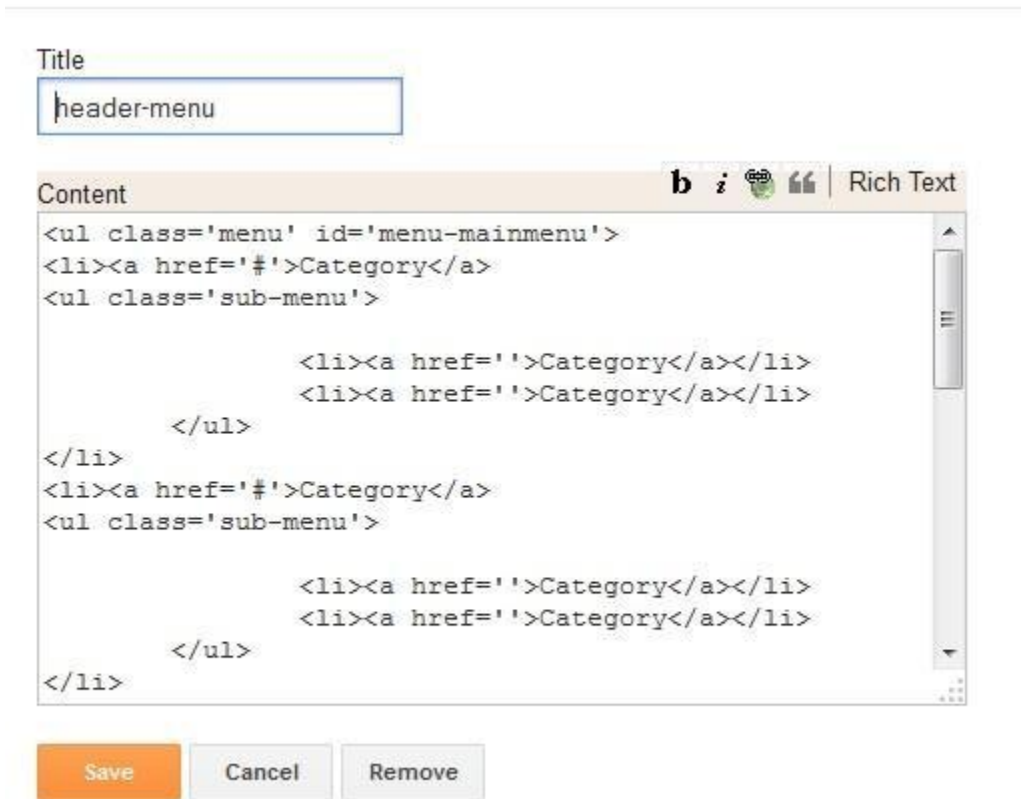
Title

header-menu

Content

b i Rich Text

<ul class='menu' id='menu-mainmenu'>
<li><a href='#'>Category</a>
<ul class='sub-menu'>

<li><a href=''>Category</a></li>
<li><a href=''>Category</a></li>
</ul>
</li>
<li><a href='#'>Category</a>
<ul class='sub-menu'>

<li><a href=''>Category</a></li>
<li><a href=''>Category</a></li>
</ul>
</li>

Save Cancel Remove